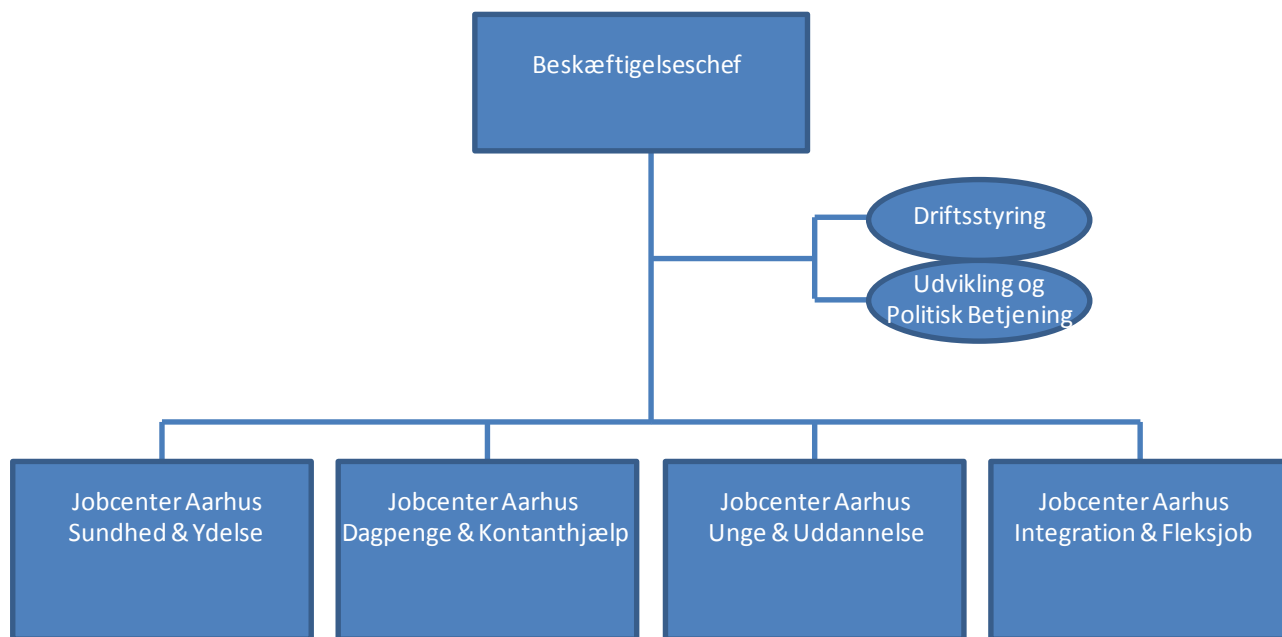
Beskæftigelseschef

Driftsstyring

Udvikling og Politisk Betjening

Jobcenter Aarhus
Sundhed & Ydelse

Jobcenter Aarhus
Dagpenge & Kontanthjælp

Jobcenter Aarhus
Unge & Uddannelse

Jobcenter Aarhus
Integration & Fleksjob